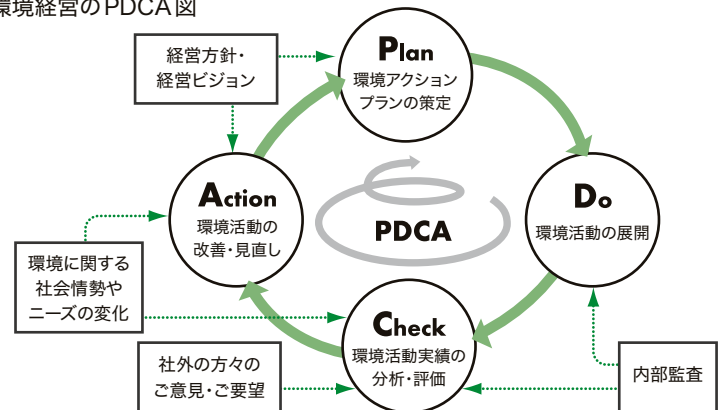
環境経営のPDCA図

経営方針・
経営ビジョン

Plan
環境アクション
プランの策定

Action
環境活動の
改善・見直し

PDCA

Do
環境活動の展開

環境に関する
社会情勢や
ニーズの変化

Check
環境活動実績の
分析・評価

社外の方々の
ご意見・ご要望

内部監査